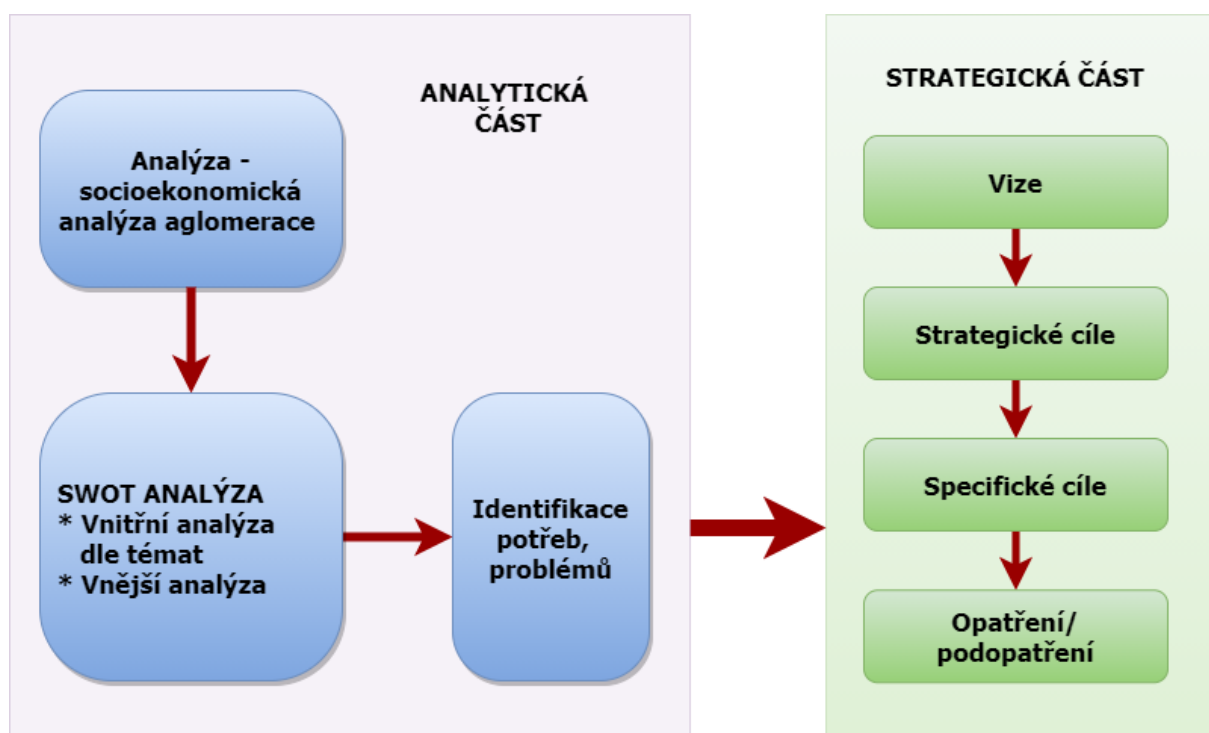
ANALYTICKÁ ČÁST

Analýza - socioekonomická analýza aglomerace

SWOT ANALÝZA
* Vnitřní analýza dle témat
* Vnější analýza

Identifikace potřeb, problémů

STRATEGICKÁ ČÁST

Vize

Strategické cíle

Specifické cíle

Opatření/ podopatření